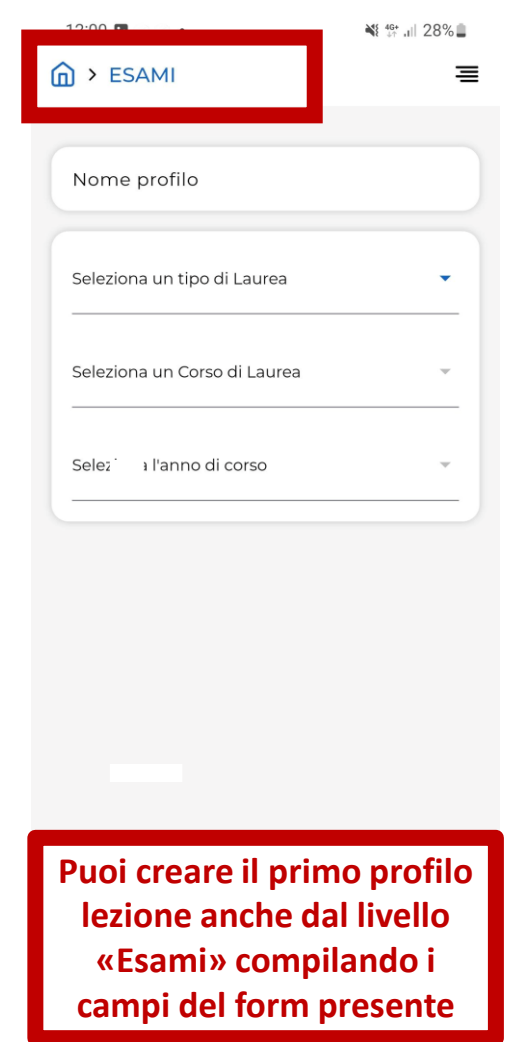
12:00 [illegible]

28%

> ESAMI

Nome profilo

Seleziona un tipo di Laurea

Seleziona un Corso di Laurea

Selez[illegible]a l'anno di corso

Puoi creare il primo profilo lezione anche dal livello «Esami» compilando i campi del form presente